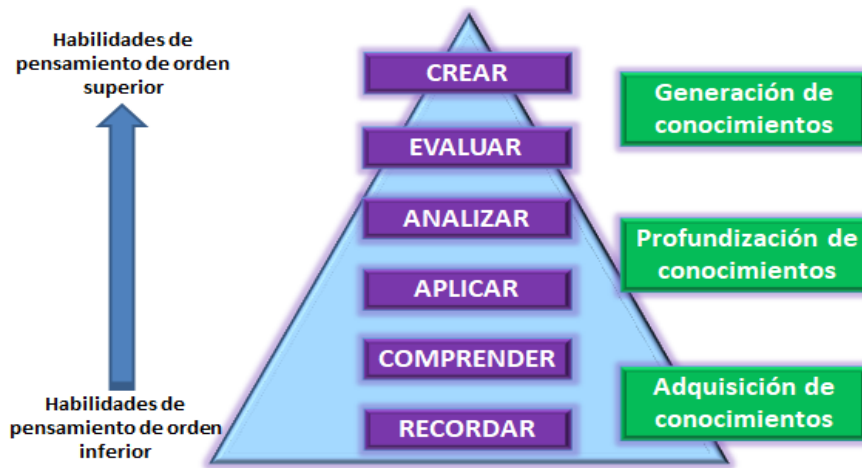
Habilidades de pensamiento de orden superior

CREAR

EVALUAR

ANALIZAR

APLICAR

COMPRENDER

RECORDAR

Generación de conocimientos

Profundización de conocimientos

Adquisición de conocimientos

Habilidades de pensamiento de orden inferior